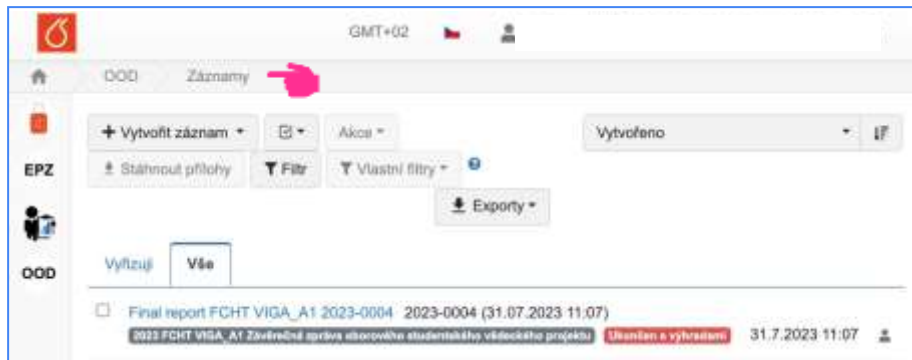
GMT+02

OOD Záznamy

EPZ

OOD

+ Vytvořit záznam ▾

Akce ▾

Vytvořeno

Stáhnout přílohy

Filtr

Vlastní filtry ▾

Exporty ▾

Vyřizuji

Vše

Final report FCHT VIGA_A1 2023-0004 2023-0004 (31.07.2023 11:07)

2023 FCHT VIGA_A1 Závěrečná zpráva oborového studentského vědeckého projektu

Ukončen s výhradami

31.7.2023 11:07